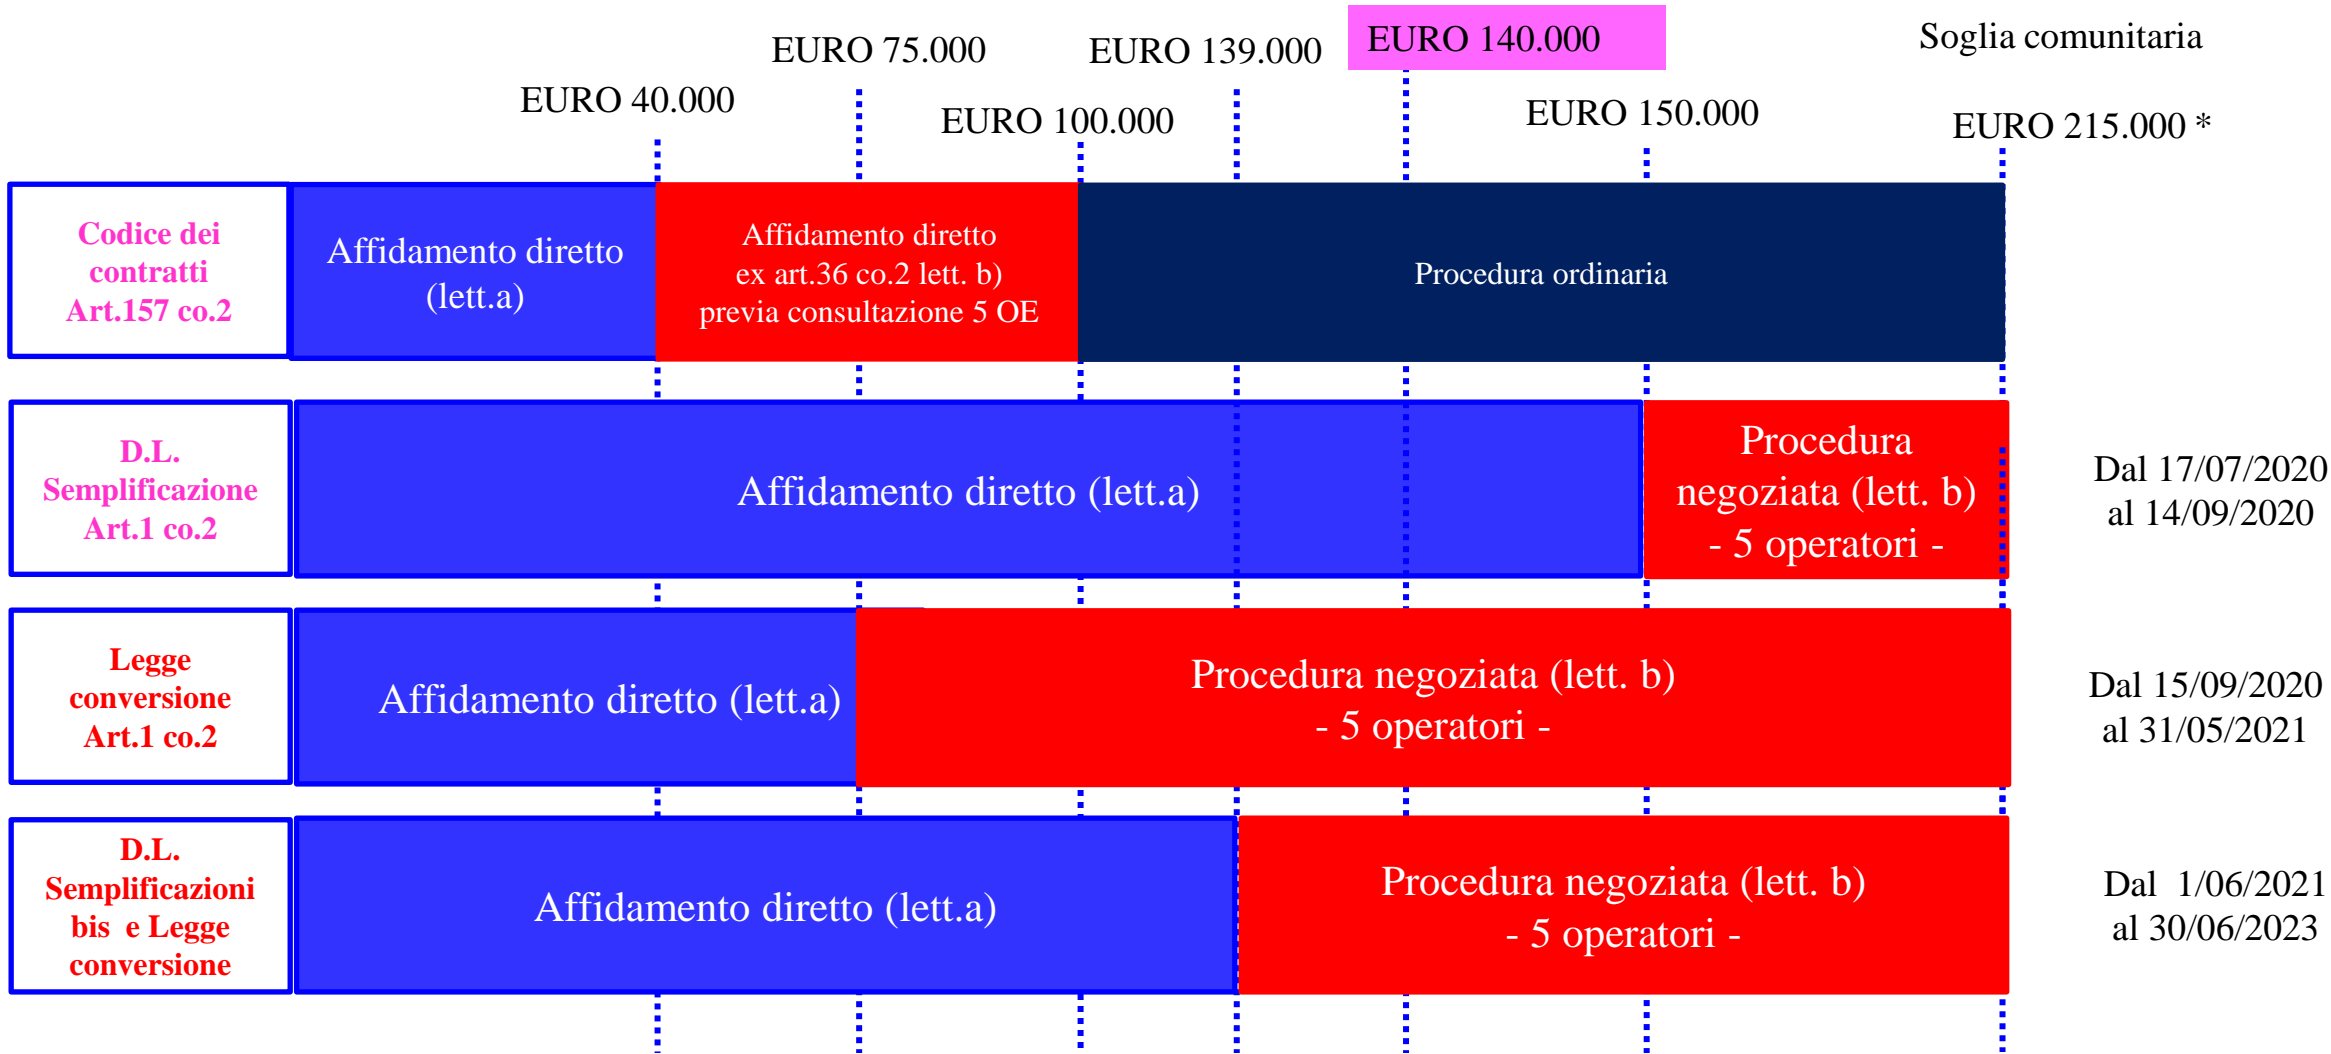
EURO 75.000 EURO 139.000 EURO 140.000 Soglia comunitaria

EURO 40.000 EURO 100.000 EURO 150.000 EURO 215.000 *

Codice dei contratti Art.157 co.2

Affidamento diretto (lett.a)

Affidamento diretto ex art.36 co.2 lett. b) previa consultazione 5 OE

Procedura ordinaria

D.L. Semplificazione Art.1 co.2

Affidamento diretto (lett.a)

Procedura negoziata (lett. b) - 5 operatori -

Dal 17/07/2020 al 14/09/2020

Legge conversione Art.1 co.2

Affidamento diretto (lett.a)

Procedura negoziata (lett. b) - 5 operatori -

Dal 15/09/2020 al 31/05/2021

D.L. Semplificazioni bis e Legge conversione

Affidamento diretto (lett.a)

Procedura negoziata (lett. b) - 5 operatori -

Dal 1/06/2021 al 30/06/2023